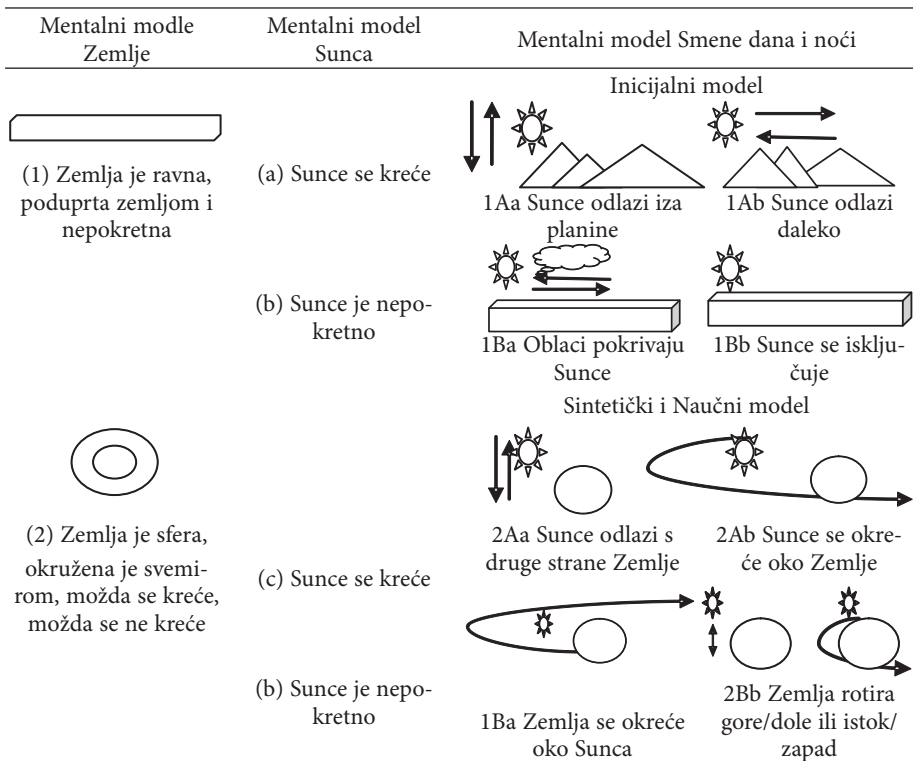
| Mentalni modle Zemlje | Mentalni model Sunca | Mentalni model Smene dana i noći |
|---|---|---|
| | | Inicijalni model |
| (1) Zemlja je ravna, poduprta zemljom i nepokretna | (a) Sunce se kreće | 1Aa Sunce odlazi iza planine; 1Ab Sunce odlazi daleko |
| | (b) Sunce je nepokretno | 1Ba Oblaci pokrivaju Sunce; 1Bb Sunce se isključuje |
| | | Sintetički i Naučni model |
| (2) Zemlja je sfera, okružena je svemirom, možda se kreće, možda se ne kreće | (c) Sunce se kreće | 2Aa Sunce odlazi s druge strane Zemlje; 2Ab Sunce se okreće oko Zemlje |
| | (b) Sunce je nepokretno | 1Ba Zemlja se okreće oko Sunca; 2Bb Zemlja rotira gore/dole ili istok/zapad |